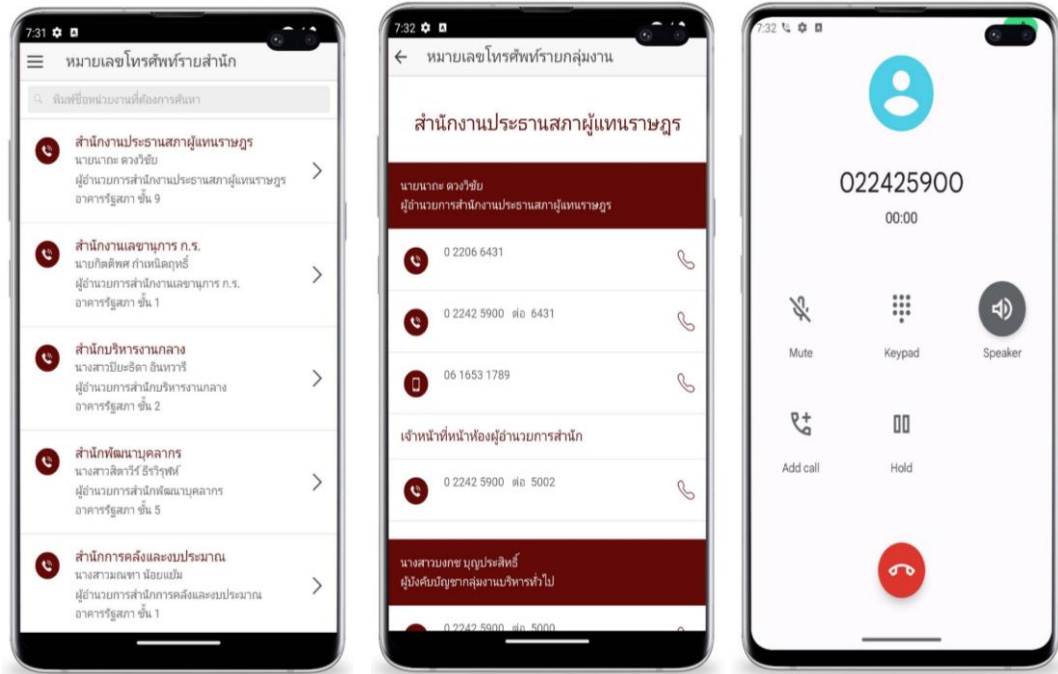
7:31

หมายเลขโทรศัพท์รายสำนัก

พิมพ์ชื่อหน่วยงานที่ต้องการค้นหา

สำนักงานประธานสภาผู้แทนราษฎร
นายนาถะ ดวงวิชัย
ผู้อำนวยการสำนักงานประธานสภาผู้แทนราษฎร
อาคารรัฐสภา ชั้น 9

สำนักงานเลขานุการ ก.ร.
นายกิตติพศ กำเหนิดฤทธิ์
ผู้อำนวยการสำนักงานเลขานุการ ก.ร.
อาคารรัฐสภา ชั้น 1

สำนักบริหารงานกลาง
นางสาวปิยะธิดา อินทวารี
ผู้อำนวยการสำนักบริหารงานกลาง
อาคารรัฐสภา ชั้น 2

สำนักพัฒนาบุคลากร
นางสาวสิตาวีร์ ธีรวิรุฬห์
ผู้อำนวยการสำนักพัฒนาบุคลากร
อาคารรัฐสภา ชั้น 5

สำนักการคลังและงบประมาณ
นางสาวมณฑา น้อยแย้ม
ผู้อำนวยการสำนักการคลังและงบประมาณ
อาคารรัฐสภา ชั้น 1

7:32

หมายเลขโทรศัพท์รายกลุ่มงาน

สำนักงานประธานสภาผู้แทนราษฎร

นายนาถะ ดวงวิชัย
ผู้อำนวยการสำนักงานประธานสภาผู้แทนราษฎร

0 2206 6431

0 2242 5900 ต่อ 6431

06 1653 1789

เจ้าหน้าที่หน้าห้องผู้อำนวยการสำนัก

0 2242 5900 ต่อ 5002

นางสาวบงกช บุญประสิทธิ์
ผู้บังคับบัญชากลุ่มงานบริหารทั่วไป

0 2242 5900 ต่อ 5000

7:32

022425900
00:00

Mute
Keypad
Speaker
Add call
Hold